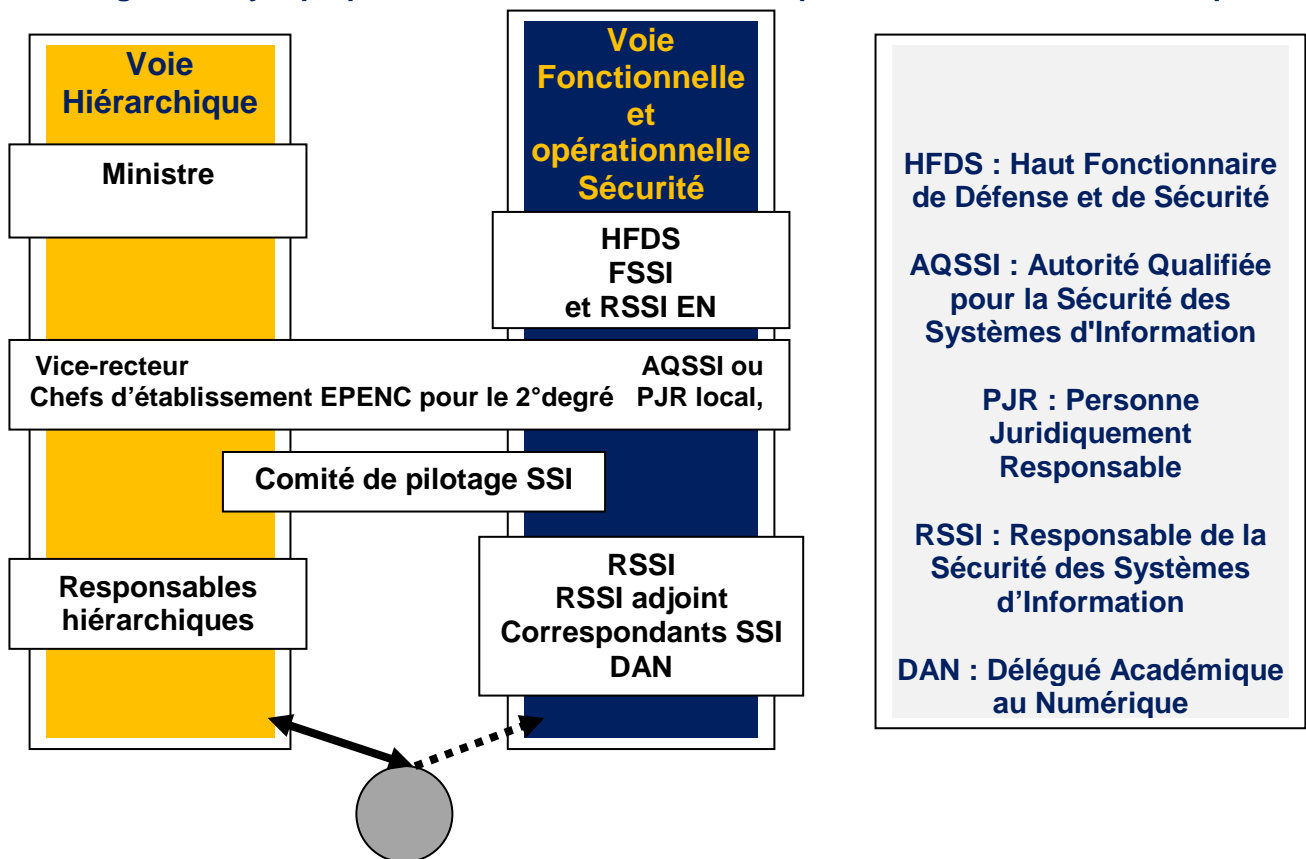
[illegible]

Voie Hiérarchique

Voie Fonctionnelle et opérationnelle Sécurité

Ministre

HFDS
FSSI
et RSSI EN

Vice-recteur
Chefs d'établissement EPENC pour le 2°degré

AQSSI ou
PJR local,

Comité de pilotage SSI

Responsables hiérarchiques

RSSI
RSSI adjoint
Correspondants SSI
DAN

HFDS : Haut Fonctionnaire de Défense et de Sécurité

AQSSI : Autorité Qualifiée pour la Sécurité des Systèmes d'Information

PJR : Personne Juridiquement Responsable

RSSI : Responsable de la Sécurité des Systèmes d'Information

DAN : Délégué Académique au Numérique